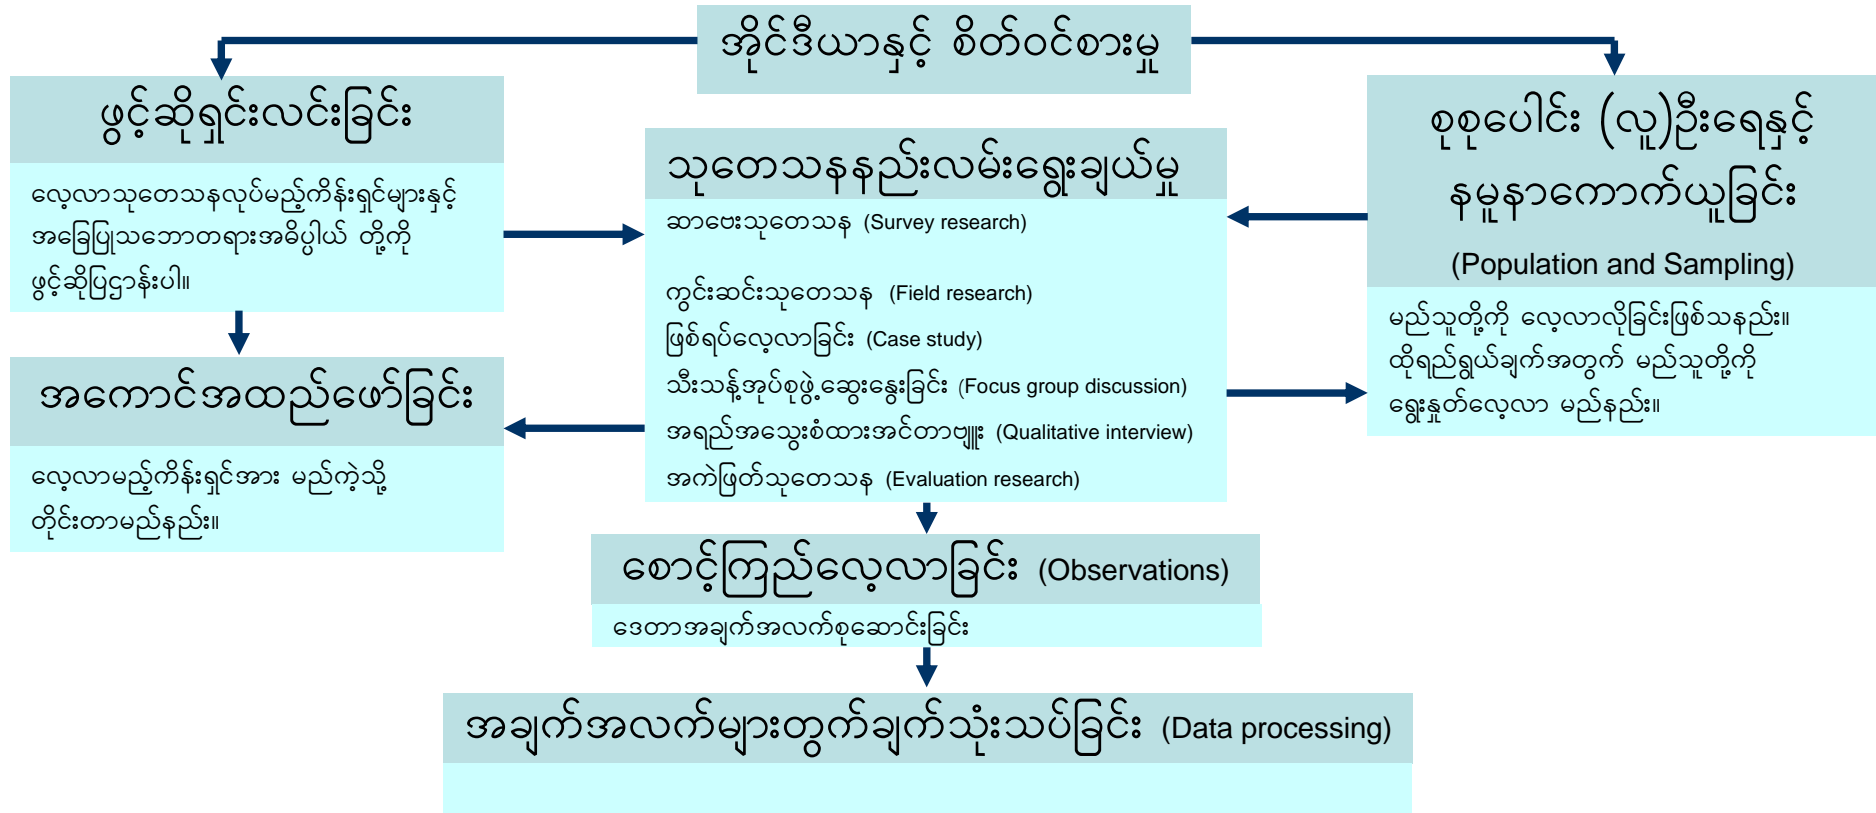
အိုင်ဒီယာနှင့် စိတ်ဝင်စားမှု

ဖွင့်ဆိုရှင်းလင်းခြင်း

လေ့လာသုတေသနလုပ်မည့်ကိန်းရှင်များနှင့် အခြေပြုသဘောတရားအဓိပ္ပါယ် တို့ကို ဖွင့်ဆိုပြဌာန်းပါ။

အကောင်အထည်ဖော်ခြင်း

လေ့လာမည့်ကိန်းရှင်အား မည်ကဲ့သို့ တိုင်းတာမည်နည်း။

သုတေသနနည်းလမ်းရွေးချယ်မှု

ဆာဗေးသုတေသန (Survey research)

ကွင်းဆင်းသုတေသန (Field research)
ဖြစ်ရပ်လေ့လာခြင်း (Case study)
သီးသန့်အုပ်စုဖွဲ့ဆွေးနွေးခြင်း (Focus group discussion)
အရည်အသွေးစံထားအင်တာဗျူး (Qualitative interview)
အကဲဖြတ်သုတေသန (Evaluation research)

စုစုပေါင်း (လူ)ဦးရေနှင့် နမူနာကောက်ယူခြင်း

(Population and Sampling)

မည်သူတို့ကို လေ့လာလိုခြင်းဖြစ်သနည်း။ ထိုရည်ရွယ်ချက်အတွက် မည်သူတို့ကို ရွေးနှုတ်လေ့လာ မည်နည်း။

စောင့်ကြည့်လေ့လာခြင်း (Observations)

ဒေတာအချက်အလက်စုဆောင်းခြင်း

အချက်အလက်များတွက်ချက်သုံးသပ်ခြင်း (Data processing)